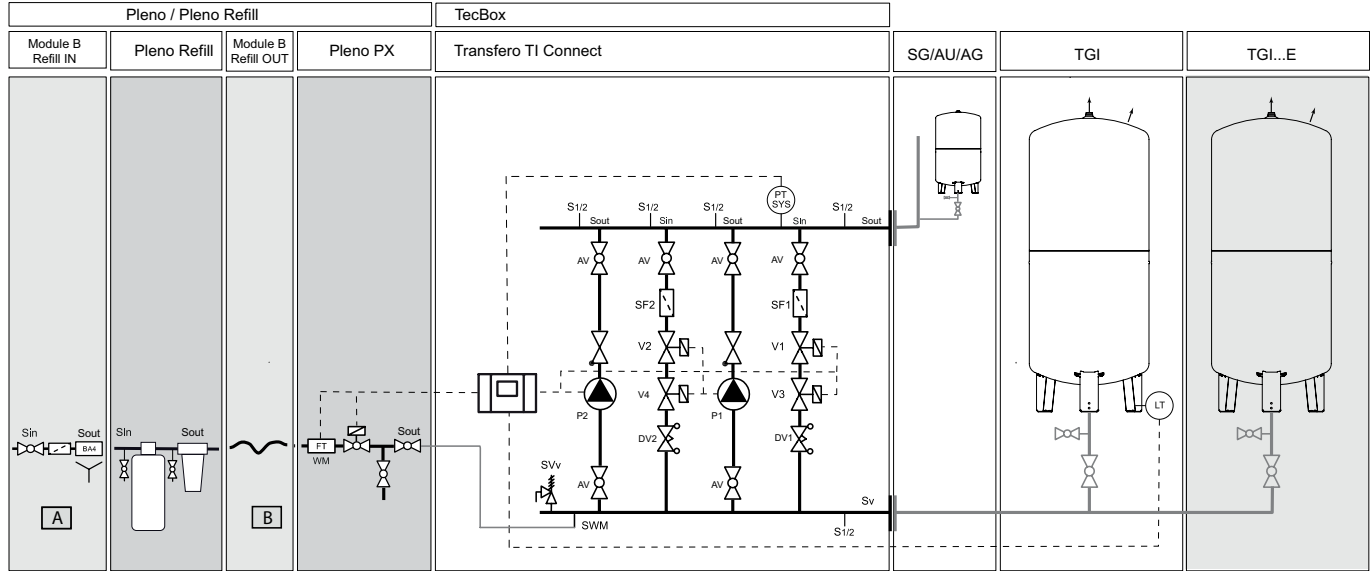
Pleno / Pleno Refill

TecBox

Module B Refill IN

Pleno Refill

Module B Refill OUT

Pleno PX

Transfero TI Connect

SG/AU/AG

TGI

TGI...E

PT SYS

S1/2 Sout S1/2 SIn S1/2 Sout SIn S1/2 Sout

AV AV AV AV

SF2 SF1

V2 V1

V4 V3

P2 P1

DV2 DV1

SVv

AV AV

Sv

SWM

S1/2

LT

Sin Sout BA4

A

SIn Sout

B

FT WM

Sout